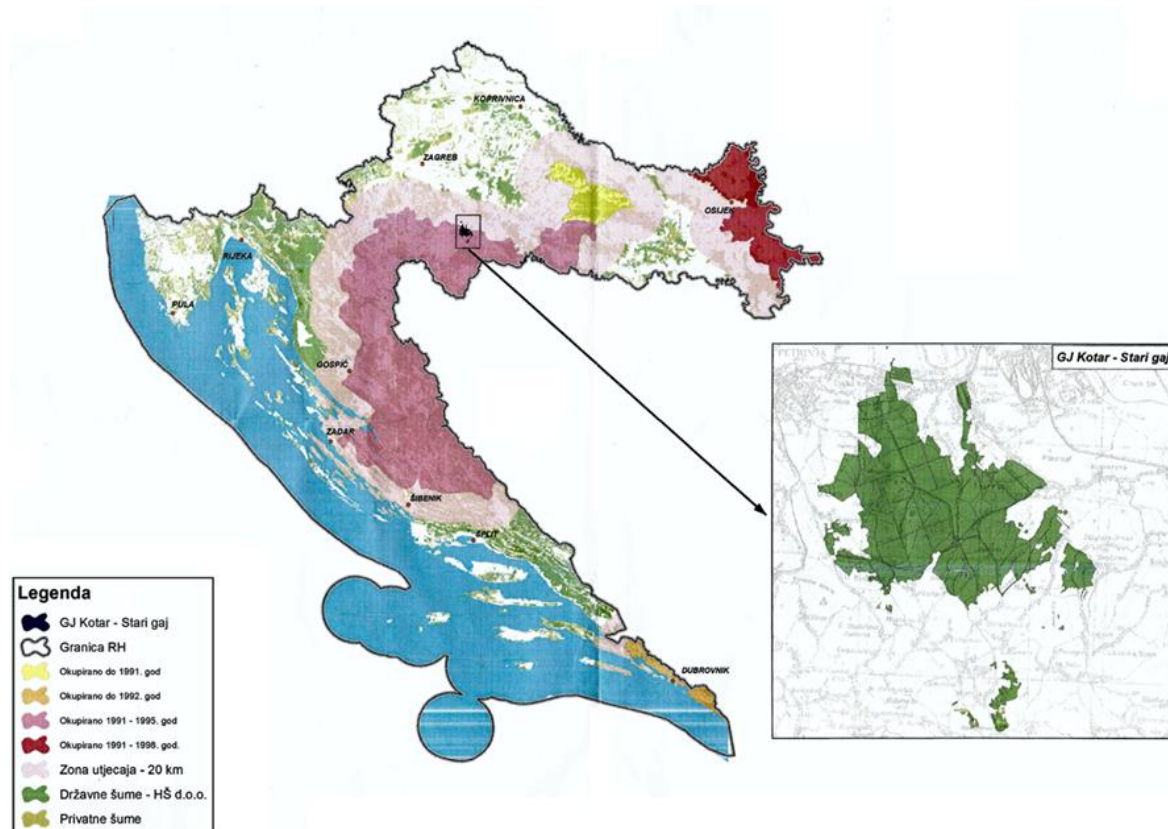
KOPRIVNICA
ZAGREB
OSIJEK
RIJEKA
PULA
GOSPIĆ
ZADAR
ŠIBENIK
SPLIT
DUBROVNIK
PETRINJA
GJ Kotar - Stari gaj

Legenda
GJ Kotar - Stari gaj
Granica RH
Okupirano do 1991. god
Okupirano do 1992. god
Okupirano 1991 - 1995. god
Okupirano 1991 - 1998. god.
Zona utjecaja - 20 km
Državne šume - HŠ d.o.o.
Privatne šume